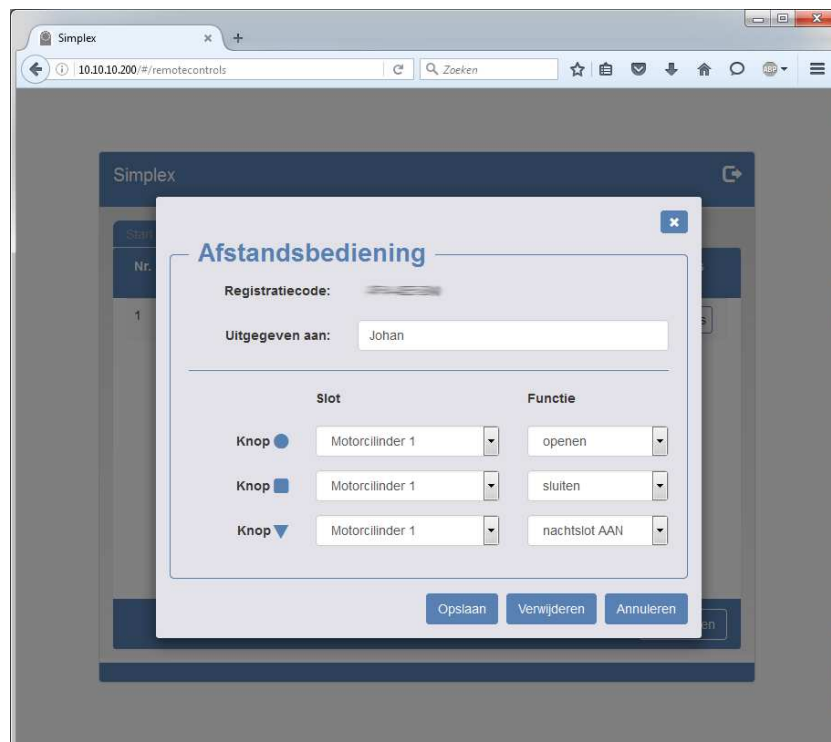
Simplex ×
+
10.10.10.200/#/remotecontrols
Zoeken
ABP

Simplex

Stan
Nr.
1

Afstandsbediening
×

Registratiecode: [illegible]

Uitgegeven aan: Johan

Slot
Functie

Knop ● Motorcilinder 1 openen
Knop ■ Motorcilinder 1 sluiten
Knop ▼ Motorcilinder 1 nachtslot AAN

Opslaan
Verwijderen
Annuleren